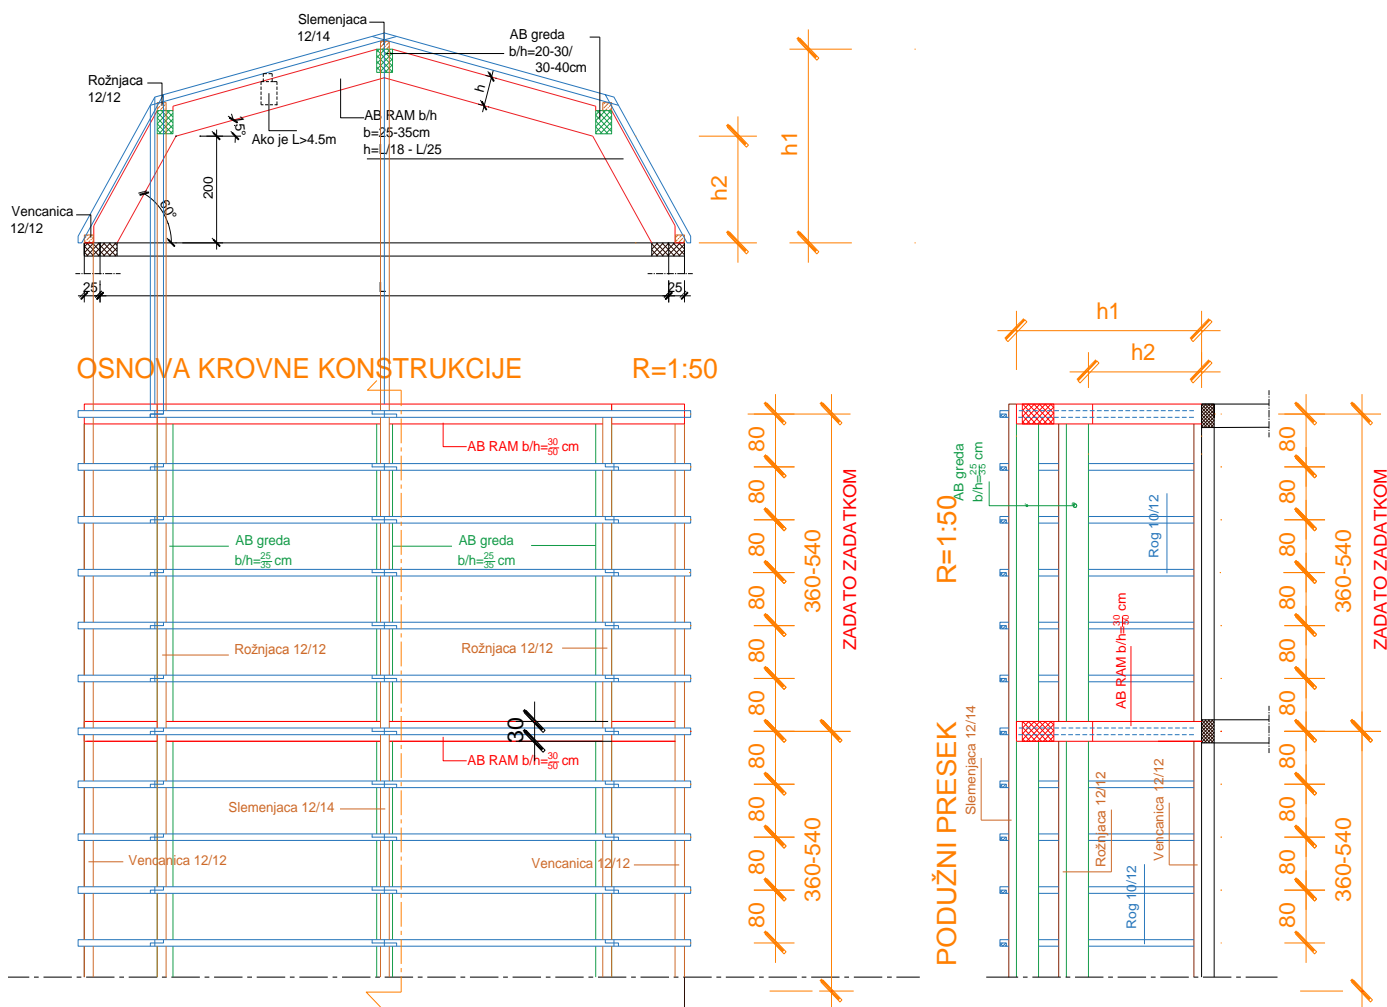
Slemenjaca
12/14

AB greda
b/h=20-30/
30-40cm

Rožnjaca
12/12

AB RAM b/h
b=25-35cm
h=L/18 - L/25

Ako je L>4.5m

15°

h

200

60°

Vencanica
12/12

25

25

h2

h1

OSNOVA KROVNE KONSTRUKCIJE

R=1:50

AB RAM b/h=$\frac{30}{50}$ cm

AB greda
b/h=$\frac{25}{35}$ cm

AB greda
b/h=$\frac{25}{35}$ cm

Rožnjaca 12/12

Rožnjaca 12/12

30

AB RAM b/h=$\frac{30}{50}$ cm

Slemenjaca 12/14

Vencanica 12/12

Vencanica 12/12

80
80
80
80
80
80
80
80
80
80

360-540

360-540

ZADATO ZADATKOM

h1

h2

R=1:50

AB greda
b/h=$\frac{25}{35}$ cm

Rog 10/12

AB RAM b/h=$\frac{30}{50}$ cm

PODUŽNI PRESEK

Slemenjaca 12/14

Rožnjaca 12/12

Vencanica 12/12

Rog 10/12

80
80
80
80
80
80
80
80
80
80

360-540

360-540

ZADATO ZADATKOM